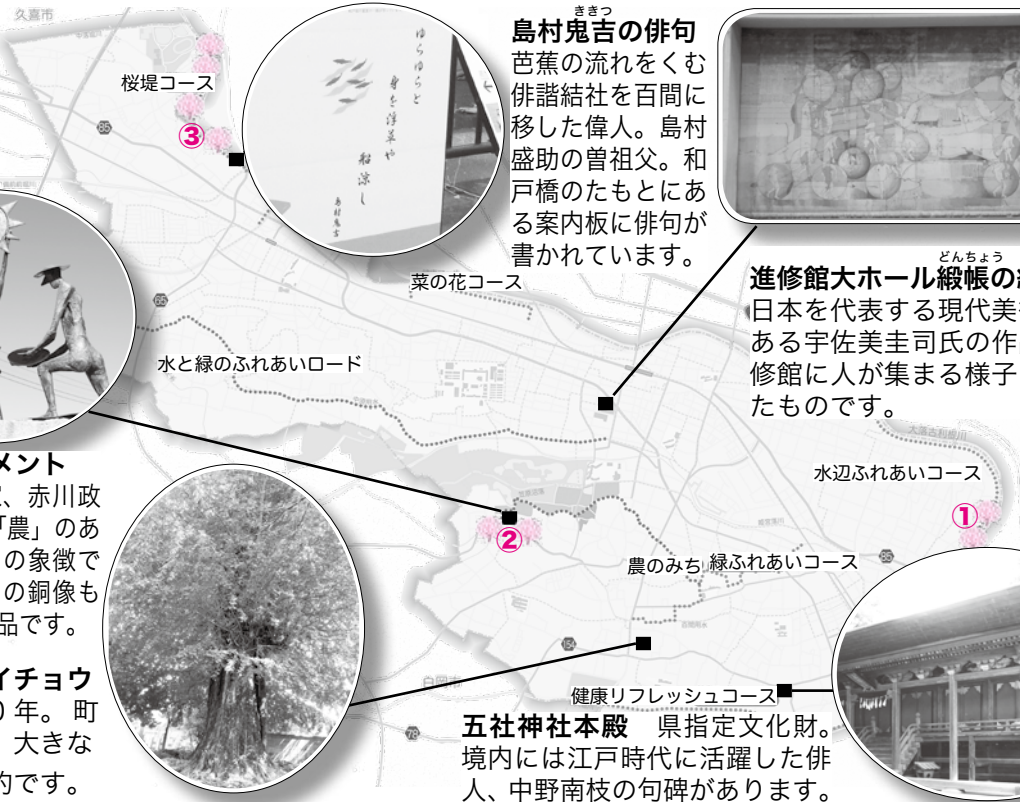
久喜市

桜堤コース

③

85

ゆらゆらと 身を浮草や 船涼し 島村鬼吉

島村鬼吉の俳句
芭蕉の流れをくむ俳諧結社を百間に移した偉人。島村盛助の曽祖父。和戸橋のたもとにある案内板に俳句が書かれています。

菜の花コース

進修館大ホール緞帳の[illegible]
日本を代表する現代美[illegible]ある宇佐美圭司氏の作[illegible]修館に人が集まる様子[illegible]たものです。

水と緑のふれあいロード

メント
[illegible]、赤川政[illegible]「農」のあ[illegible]の象徴で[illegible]の銅像も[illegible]品です。

水辺ふれあいコース

①

②

農のみち 緑ふれあいコース

イチョウ
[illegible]年。町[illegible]大きな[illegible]的です。

健康リフレッシュコース

五社神社本殿　県指定文化財。境内には江戸時代に活躍した俳人、中野南枝の句碑があります。